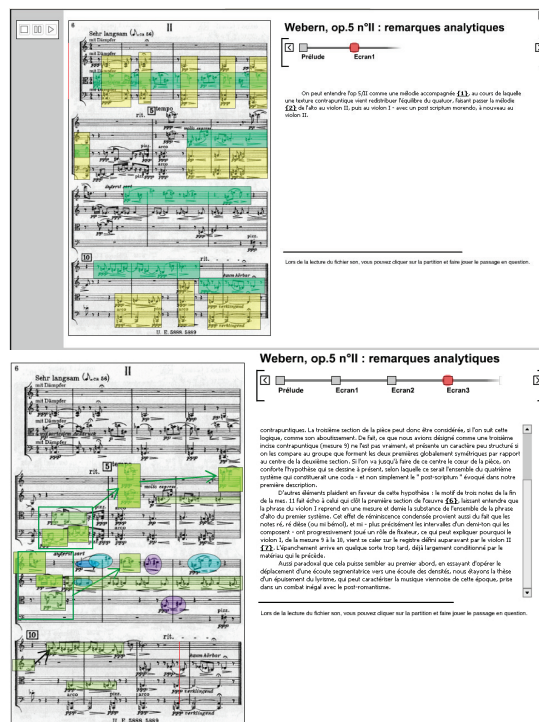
6 II

Sehr langsam (♩ ca 54)

mit Dämpfer

rit.

5 tempo

molto espress.

pizz.

äußerst zart

10

rit.

kaum hörbar

verklingend

U. E. 5888. 5889

Webern, op.5 n°II : remarques analytiques

Prélude Ecran1

On peut entendre l'op 5/II comme une mélodie accompagnée {1}, au cours de laquelle une texture contrapuntique vient redistribuer l'équilibre du quatuor, faisant passer la mélodie {2} de l'alto au violon II, puis au violon I - avec un post scriptum morendo, à nouveau au violon II.

Lors de la lecture du fichier son, vous pouvez cliquer sur la partition et faire jouer le passage en question.

6 II

Sehr langsam (♩ ca 54)

mit Dämpfer

rit.

molto espress.

äußerst zart

pizz.

10

rit.

kaum hörbar

verklingend

U. E. 5888. 5889

Webern, op.5 n°II : remarques analytiques

Prélude Ecran1 Ecran2 Ecran3

contrapuntiques. La troisième section de la pièce peut donc être considérée, si l'on suit cette logique, comme son aboutissement. De fait, ce que nous avions désigné comme une troisième incise contrapuntique (mesure 9) ne l'est pas vraiment, et présente un caractère peu structuré si on les compare au groupe que forment les deux premières globalement symétriques par rapport au centre de la deuxième section. Si l'on va jusqu'à faire de ce centre le cœur de la pièce, on conforte l'hypothèse qui se dessine à présent, selon laquelle ce serait l'ensemble du quatrième système qui constituerait une coda - et non simplement le " post-scriptum " évoqué dans notre première description.

D'autres éléments plaident en faveur de cette hypothèse : le motif de trois notes de la fin de la mes. 11 fait écho à celui qui clôt la première section de l'œuvre {6}, laissant entendre que la phrase du violon I reprend en une mesure et demie la substance de l'ensemble de la phrase d'alto du premier système. Cet effet de réminiscence condensée provient aussi du fait que les notes ré, ré dièse (ou mi bémol), et mi - plus précisément les intervalles d'un demi-ton qui les composent - ont progressivement joué un rôle de fixateur, ce qui peut expliquer pourquoi le violon 1, de la mesure 9 à la 10, vient se caler sur le registre défini auparavant par le violon II {7}. L'épanchement arrive en quelque sorte trop tard, déjà largement conditionné par le matériau qui le précède.

Aussi paradoxal que cela puisse sembler au premier abord, en essayant d'opérer le déplacement d'une écoute segmentative vers une écoute des densités, nous étayons la thèse d'un épuisement du lyrisme, qui peut caractériser la musique viennoise de cette époque, prise dans un combat inégal avec le post-romantisme.

Lors de la lecture du fichier son, vous pouvez cliquer sur la partition et faire jouer le passage en question.